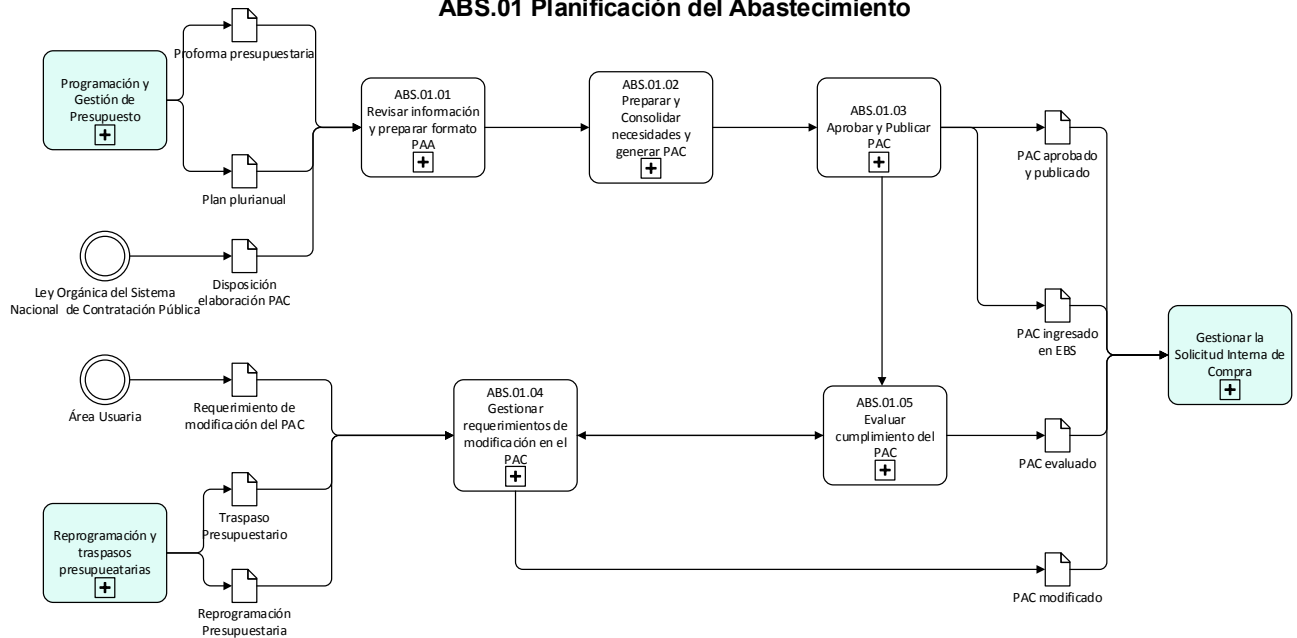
ABS.01 Planificación del Abastecimiento

Programación y Gestión de Presupuesto

Proforma presupuestaria

Plan plurianual

Ley Orgánica del Sistema Nacional de Contratación Pública

Disposición elaboración PAC

ABS.01.01
Revisar información y preparar formato PAA

ABS.01.02
Preparar y Consolidar necesidades y generar PAC

ABS.01.03
Aprobar y Publicar PAC

PAC aprobado y publicado

PAC ingresado en EBS

Gestionar la Solicitud Interna de Compra

Área Usuaria

Requerimiento de modificación del PAC

Reprogramación y traspasos presupueatarias

Traspaso Presupuestario

Reprogramación Presupuestaria

ABS.01.04
Gestionar requerimientos de modificación en el PAC

ABS.01.05
Evaluar cumplimiento del PAC

PAC evaluado

PAC modificado